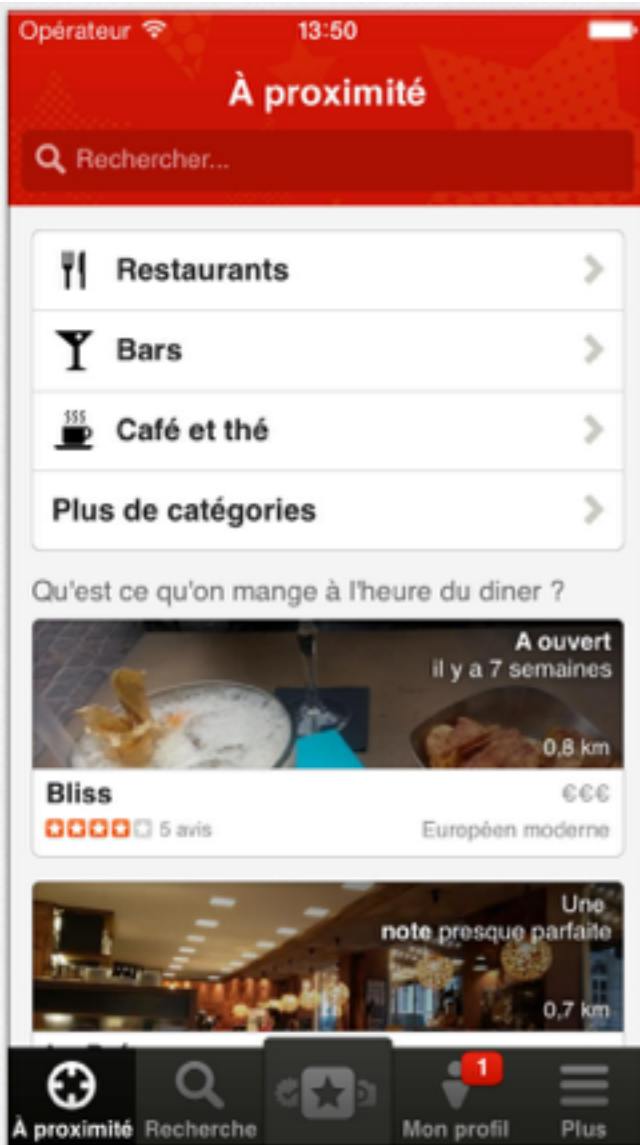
Opérateur 13:50

À proximité

Rechercher...

Restaurants

Bars

Café et thé

Plus de catégories

Qu'est ce qu'on mange à l'heure du diner ?

A ouvert
il y a 7 semaines

0,8 km

Bliss
€€€
5 avis
Européen moderne

Une
note presque parfaite

0,7 km

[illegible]

À proximité
Recherche
1
Mon profil
Plus